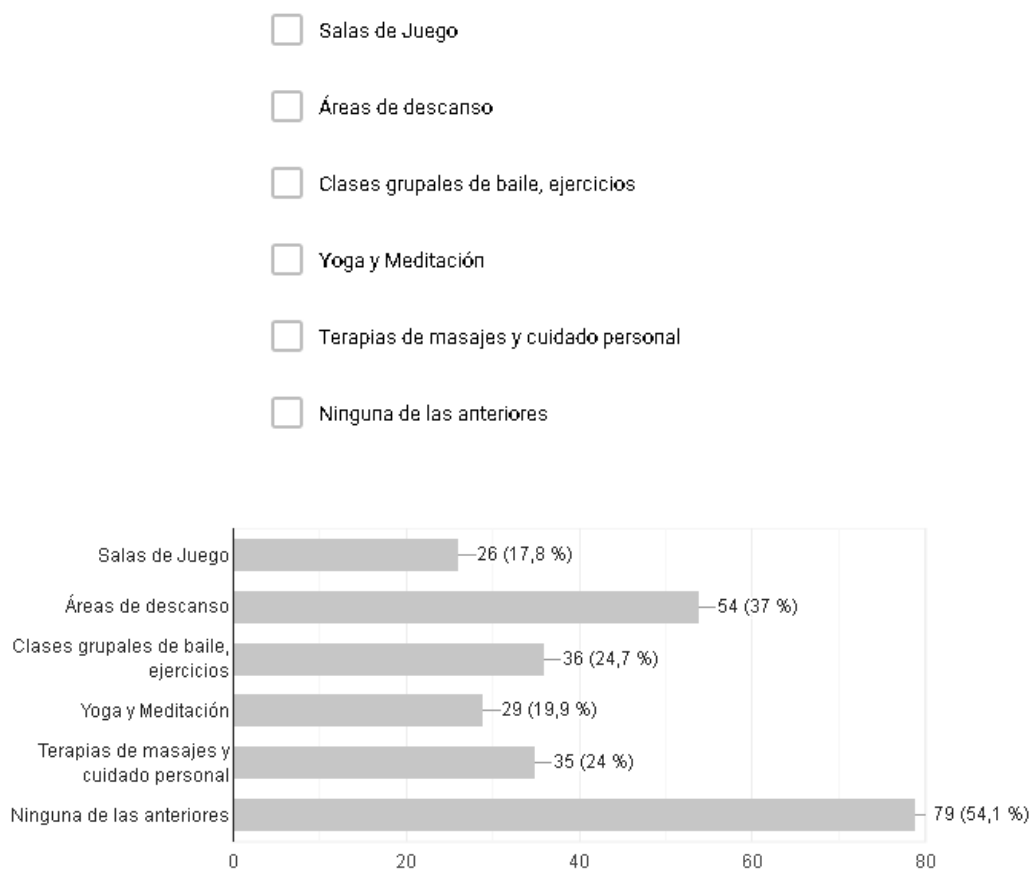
Salas de Juego

Áreas de descanso

Clases grupales de baile, ejercicios

Yoga y Meditación

Terapias de masajes y cuidado personal

Ninguna de las anteriores

Salas de Juego — 26 (17,8 %)
Áreas de descanso — 54 (37 %)
Clases grupales de baile, ejercicios — 36 (24,7 %)
Yoga y Meditación — 29 (19,9 %)
Terapias de masajes y cuidado personal — 35 (24 %)
Ninguna de las anteriores — 79 (54,1 %)

0 20 40 60 80